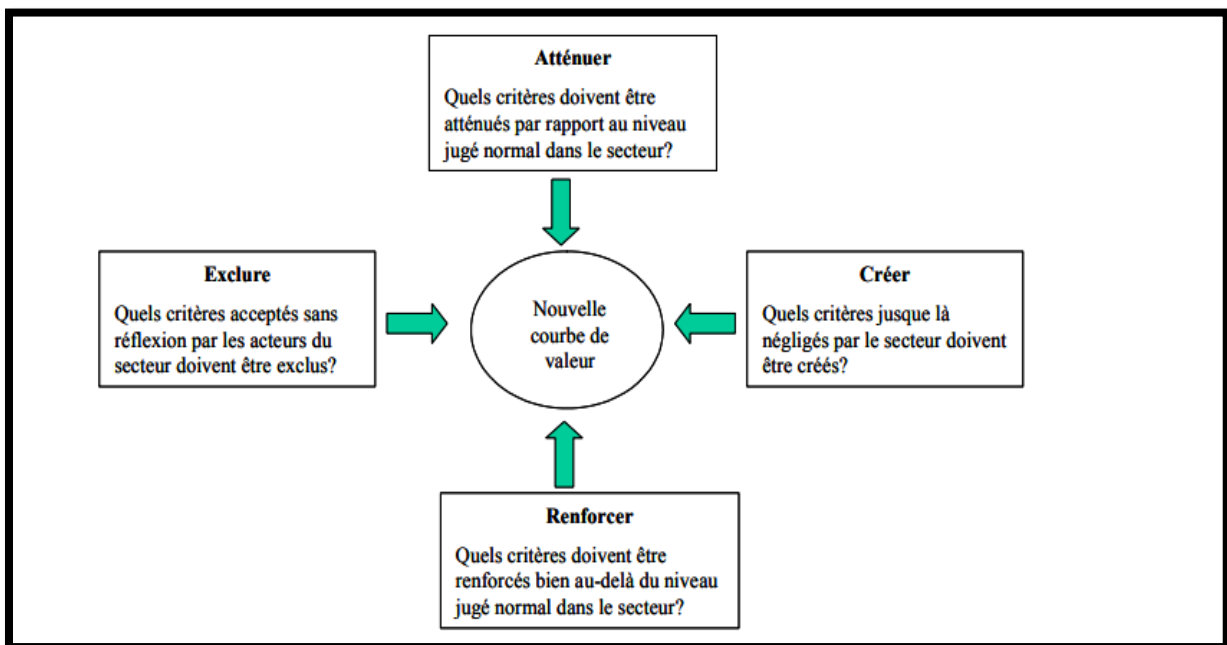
**Atténuer**

Quels critères doivent être atténués par rapport au niveau jugé normal dans le secteur?

**Exclure**

Quels critères acceptés sans réflexion par les acteurs du secteur doivent être exclus?

Nouvelle courbe de valeur

**Créer**

Quels critères jusque là négligés par le secteur doivent être créés?

**Renforcer**

Quels critères doivent être renforcés bien au-delà du niveau jugé normal dans le secteur?